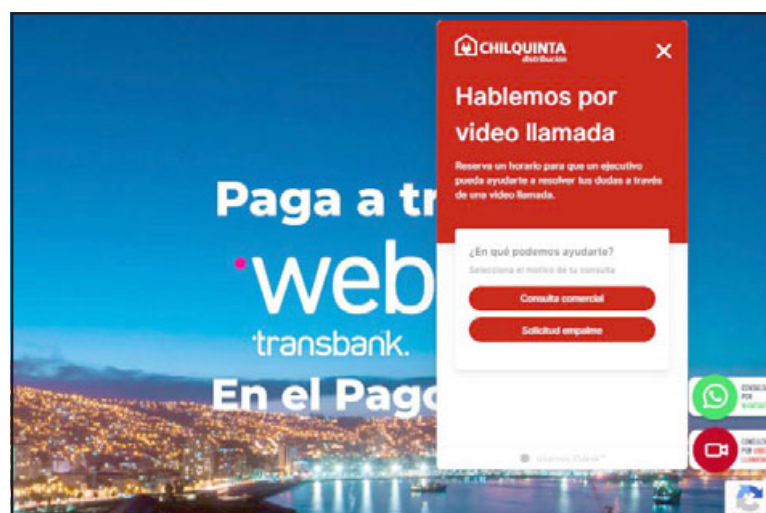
Paga a tr

webpay

transbank.

En el Pago

CHILQUINTA distribución

Hablemos por video llamada

Reserva un horario para que un ejecutivo pueda ayudarte a resolver tus dudas a través de una video llamada.

¿En qué podemos ayudarte?

Selecciona el motivo de tu consulta

Consulta comercial

Solicitud empalme

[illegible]

CONSULTA POR WHATSAPP

CONSULTA POR VIDEO LLAMADA